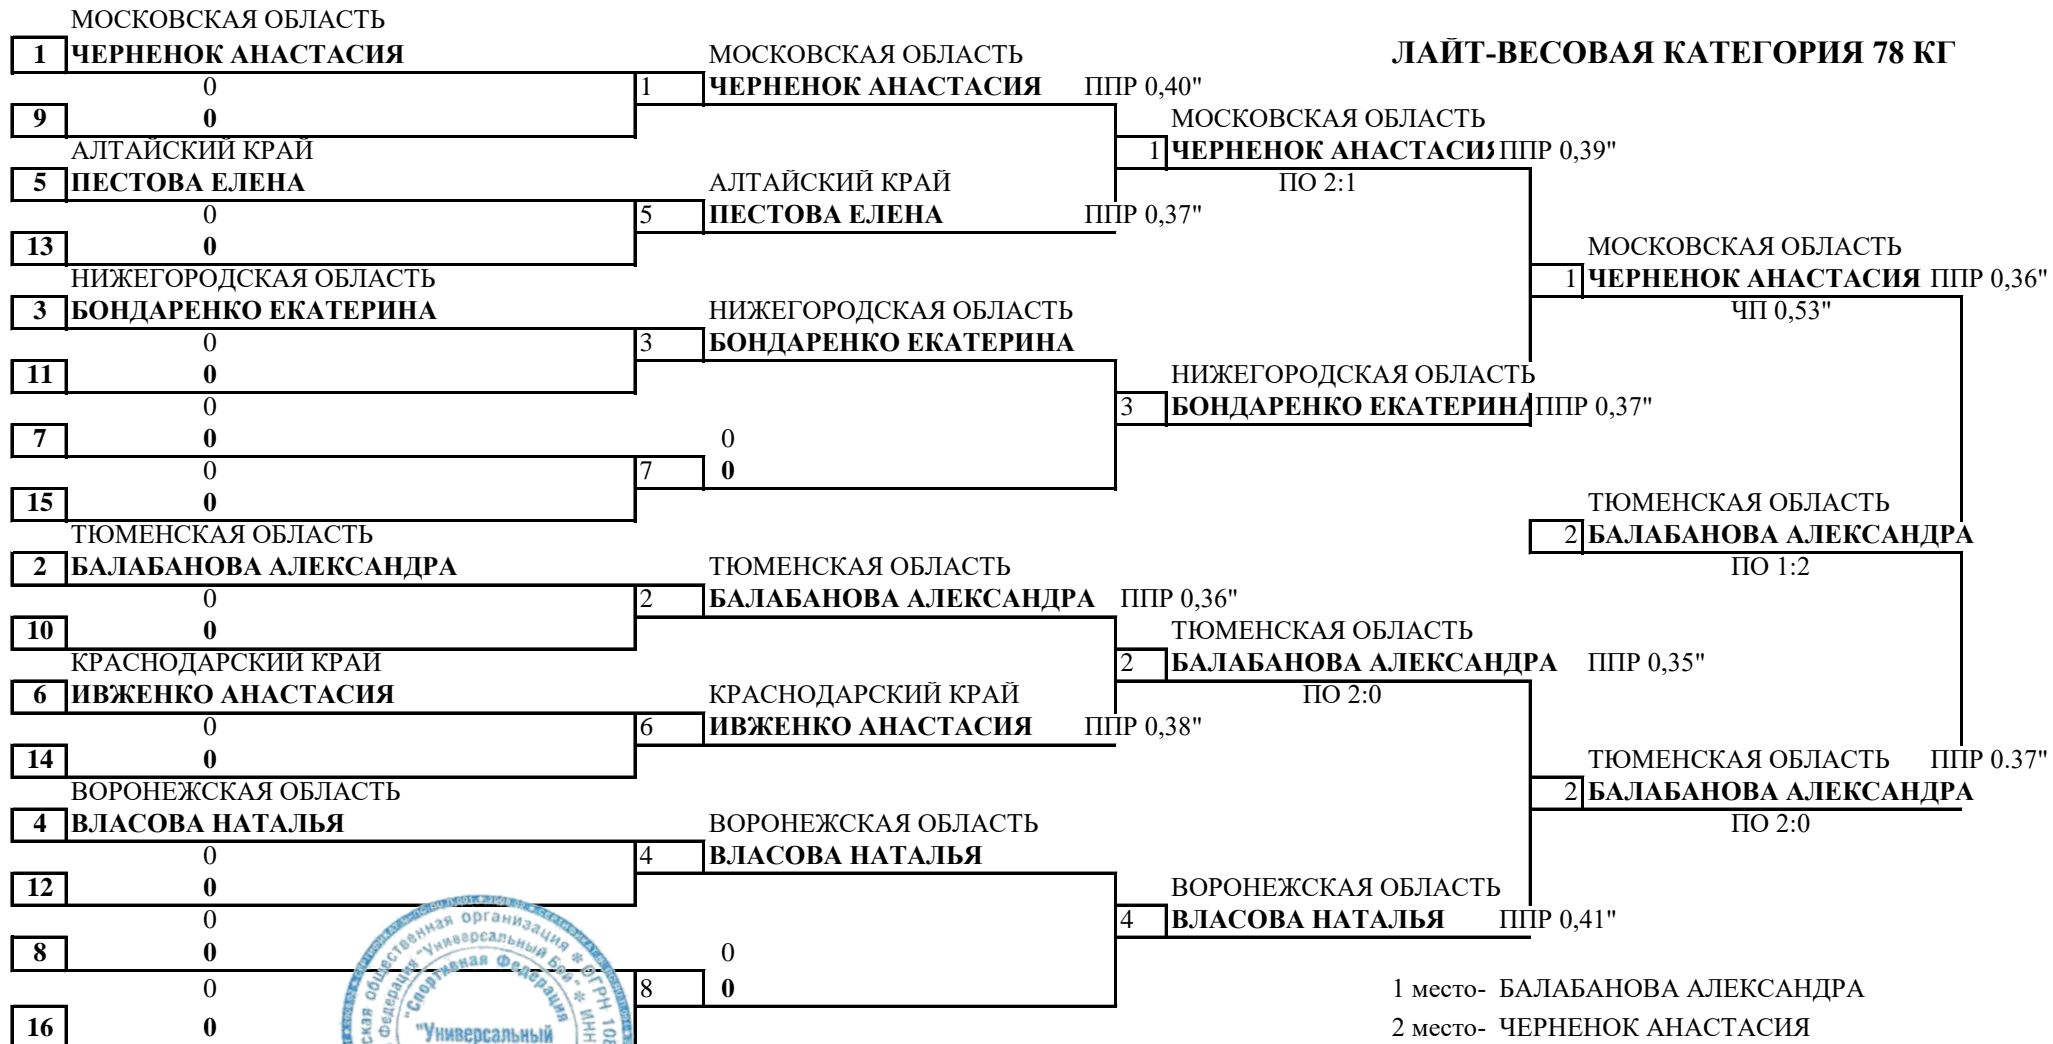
МОСКОВСКАЯ ОБЛАСТЬ
1 ЧЕРНЕНОК АНАСТАСИЯ
0
9 0
АЛТАЙСКИЙ КРАЙ
5 ПЕСТОВА ЕЛЕНА
0
13 0
НИЖЕГОРОДСКАЯ ОБЛАСТЬ
3 БОНДАРЕНКО ЕКАТЕРИНА
0
11 0
0
7 0
0
15 0
ТЮМЕНСКАЯ ОБЛАСТЬ
2 БАЛАБАНОВА АЛЕКСАНДРА
0
10 0
КРАСНОДАРСКИЙ КРАЙ
6 ИВЖЕНКО АНАСТАСИЯ
0
14 0
ВОРОНЕЖСКАЯ ОБЛАСТЬ
4 ВЛАСОВА НАТАЛЬЯ
0
12 0
0
8 0
0
16 0

МОСКОВСКАЯ ОБЛАСТЬ
1 ЧЕРНЕНОК АНАСТАСИЯ ППР 0,40"
АЛТАЙСКИЙ КРАЙ
5 ПЕСТОВА ЕЛЕНА ППР 0,37"
НИЖЕГОРОДСКАЯ ОБЛАСТЬ
3 БОНДАРЕНКО ЕКАТЕРИНА
0
7 0
ТЮМЕНСКАЯ ОБЛАСТЬ
2 БАЛАБАНОВА АЛЕКСАНДРА ППР 0,36"
КРАСНОДАРСКИЙ КРАЙ
6 ИВЖЕНКО АНАСТАСИЯ ППР 0,38"
ВОРОНЕЖСКАЯ ОБЛАСТЬ
4 ВЛАСОВА НАТАЛЬЯ
0
8 0

МОСКОВСКАЯ ОБЛАСТЬ
1 ЧЕРНЕНОК АНАСТАСИЯ ППР 0,39"
ПО 2:1
НИЖЕГОРОДСКАЯ ОБЛАСТЬ
3 БОНДАРЕНКО ЕКАТЕРИНА ППР 0,37"
ТЮМЕНСКАЯ ОБЛАСТЬ
2 БАЛАБАНОВА АЛЕКСАНДРА ППР 0,35"
ПО 2:0
ВОРОНЕЖСКАЯ ОБЛАСТЬ
4 ВЛАСОВА НАТАЛЬЯ ППР 0,41"

ЛАЙТ-ВЕСОВАЯ КАТЕГОРИЯ 78 КГ

МОСКОВСКАЯ ОБЛАСТЬ
1 ЧЕРНЕНОК АНАСТАСИЯ ППР 0,36"
ЧП 0,53"
ТЮМЕНСКАЯ ОБЛАСТЬ
2 БАЛАБАНОВА АЛЕКСАНДРА
ПО 1:2
ТЮМЕНСКАЯ ОБЛАСТЬ ППР 0.37"
2 БАЛАБАНОВА АЛЕКСАНДРА
ПО 2:0

1 место- БАЛАБАНОВА АЛЕКСАНДРА
2 место- ЧЕРНЕНОК АНАСТАСИЯ

Общественная организация "Универсальный бой" "Спортивная Федерация" "Универсальный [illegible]